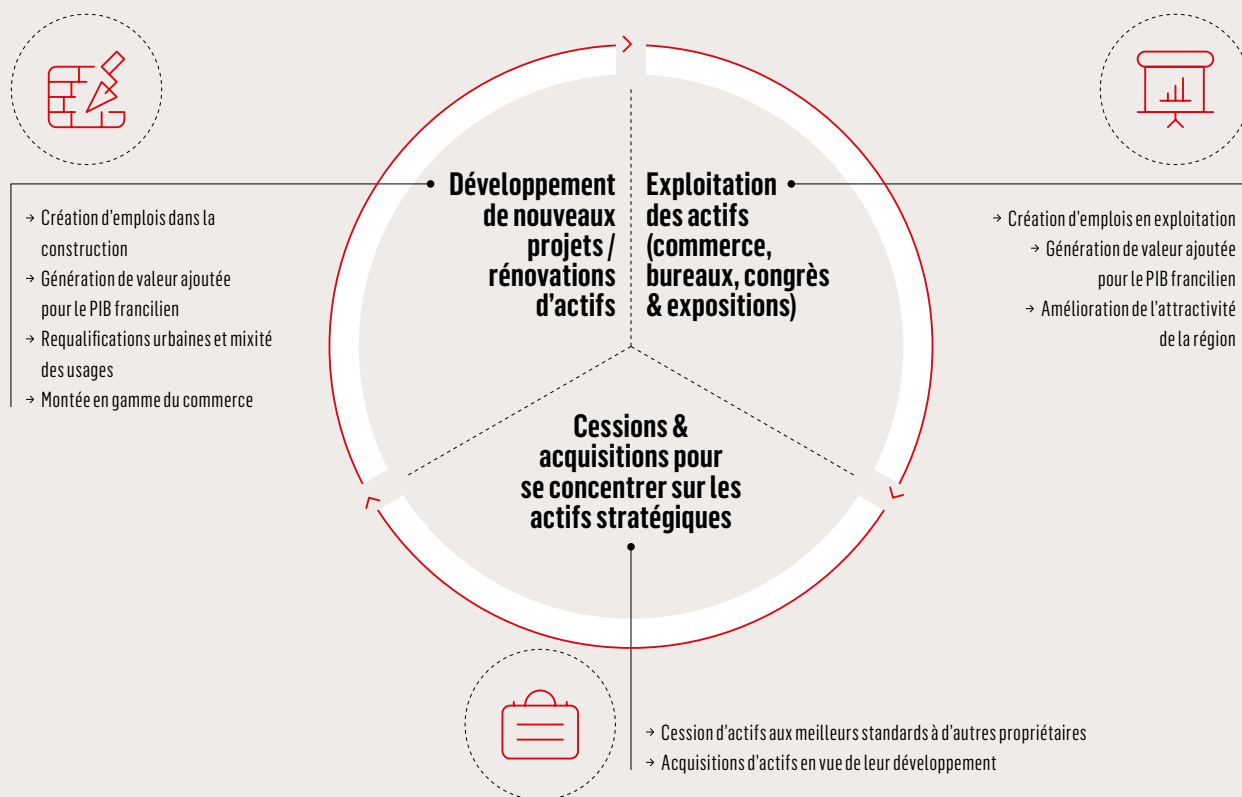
Développement de nouveaux projets / rénovations d'actifs

→ Création d'emplois dans la construction
→ Génération de valeur ajoutée pour le PIB francilien
→ Requalifications urbaines et mixité des usages
→ Montée en gamme du commerce

Exploitation des actifs (commerce, bureaux, congrès & expositions)

→ Création d'emplois en exploitation
→ Génération de valeur ajoutée pour le PIB francilien
→ Amélioration de l'attractivité de la région

Cessions & acquisitions pour se concentrer sur les actifs stratégiques

→ Cession d'actifs aux meilleurs standards à d'autres propriétaires
→ Acquisitions d'actifs en vue de leur développement